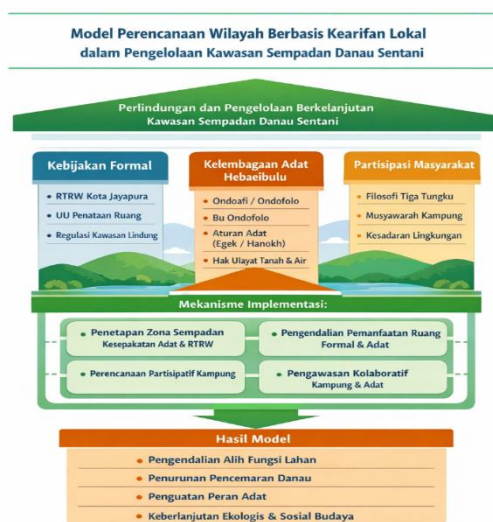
Model Perencanaan Wilayah Berbasis Kearifan Lokal dalam Pengelolaan Kawasan Sempadan Danau Sentani

Perlindungan dan Pengelolaan Berkelanjutan Kawasan Sempadan Danau Sentani

Kebijakan Formal
• RTRW Kota Jayapura
• UU Penataan Ruang
• Regulasi Kawasan Lindung

Kelembagaan Adat Hebaeibulu
• Ondoafi / Ondofolo
• Bu Ondofolo
• Aturan Adat (Egek / Hanokh)
• Hak Ulayat Tanah & Air

Partisipasi Masyarakat
• Filosofi Tiga Tungku
• Musyawarah Kampung
• Kesadaran Lingkungan

Mekanisme Implementasi:

• Penetapan Zona Sempadan Kesepakatan Adat & RTRW
• Pengendalian Pemanfaatan Ruang Formal & Adat
• Perencanaan Partisipatif Kampung
• Pengawasan Kolaboratif Kampung & Adat

Hasil Model
• Pengendalian Alih Fungsi Lahan
• Penurunan Pencemaran Danau
• Penguatan Peran Adat
• Keberlanjutan Ekologis & Sosial Budaya